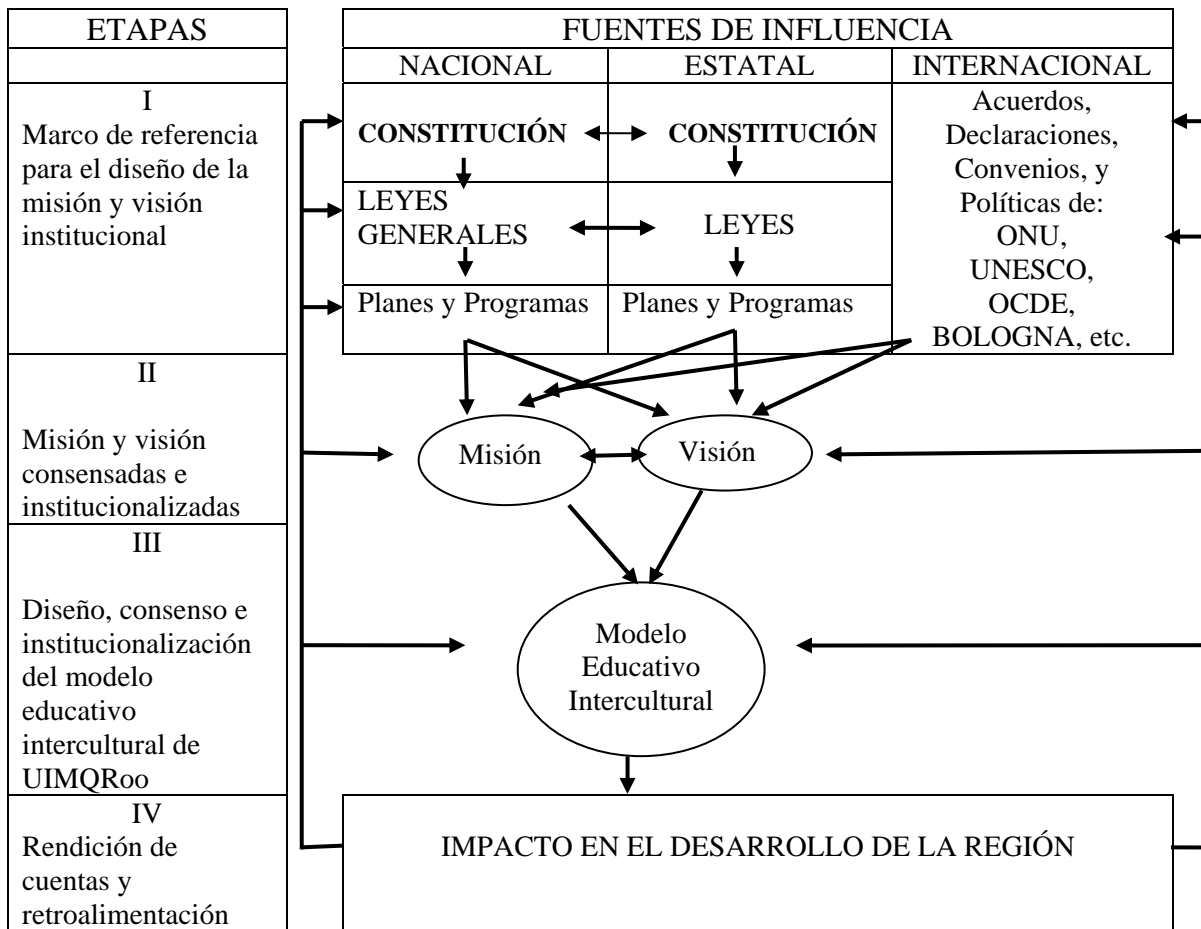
| ETAPAS | FUENTES DE INFLUENCIA | | |
|---|---|---|---|
| | NACIONAL | ESTATAL | INTERNACIONAL |
| I Marco de referencia para el diseño de la misión y visión institucional | **CONSTITUCIÓN** | **CONSTITUCIÓN** | Acuerdos, Declaraciones, Convenios, y Políticas de: ONU, UNESCO, OCDE, BOLOGNA, etc. |
| | LEYES GENERALES | LEYES | |
| | Planes y Programas | Planes y Programas | |
| II Misión y visión consensadas e institucionalizadas | Misión | Visión | |
| III Diseño, consenso e institucionalización del modelo educativo intercultural de UIMQRoo | Modelo Educativo Intercultural | | |
| IV Rendición de cuentas y retroalimentación | IMPACTO EN EL DESARROLLO DE LA REGIÓN | | |